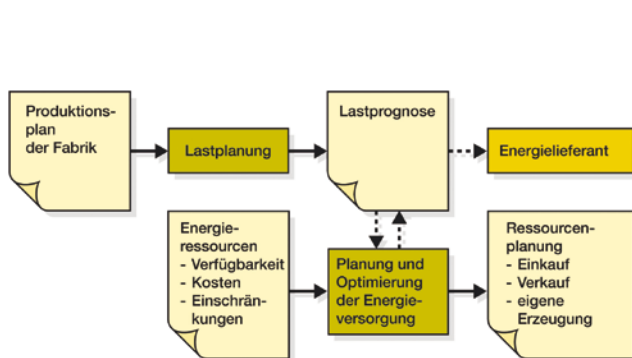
Produktionsplan der Fabrik

Lastplanung

Lastprognose

Energielieferant

Energieressourcen
- Verfügbarkeit
- Kosten
- Einschränkungen

Planung und Optimierung der Energieversorgung

Ressourcenplanung
- Einkauf
- Verkauf
- eigene Erzeugung